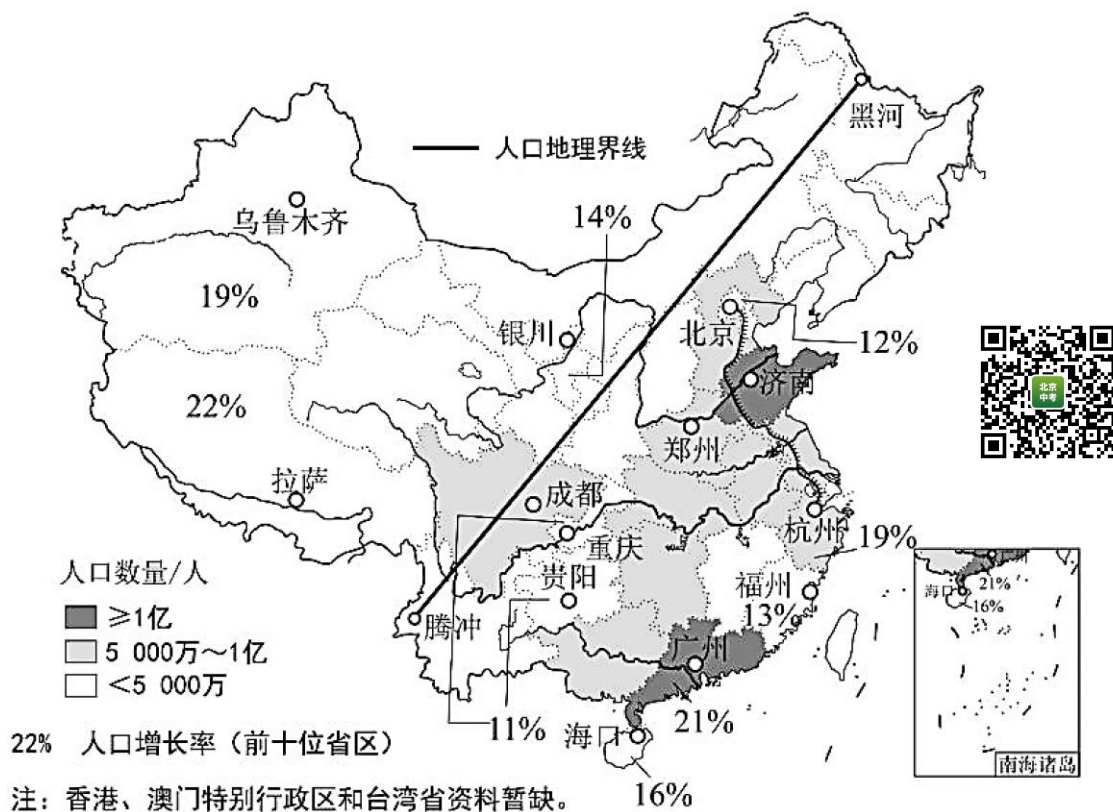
人口地理界线

黑河

乌鲁木齐

14%

19%

银川

北京

12%

22%

济南

郑州

拉萨

成都

杭州

19%

重庆

人口数量/人

贵阳

福州

$\geq$1亿

13%

5 000万～1亿

腾冲

广州

<5 000万

海口

21%

16%

11%

21%

22% 人口增长率（前十位省区）

海口

南海诸岛

注：香港、澳门特别行政区和台湾省资料暂缺。

16%

北京中考